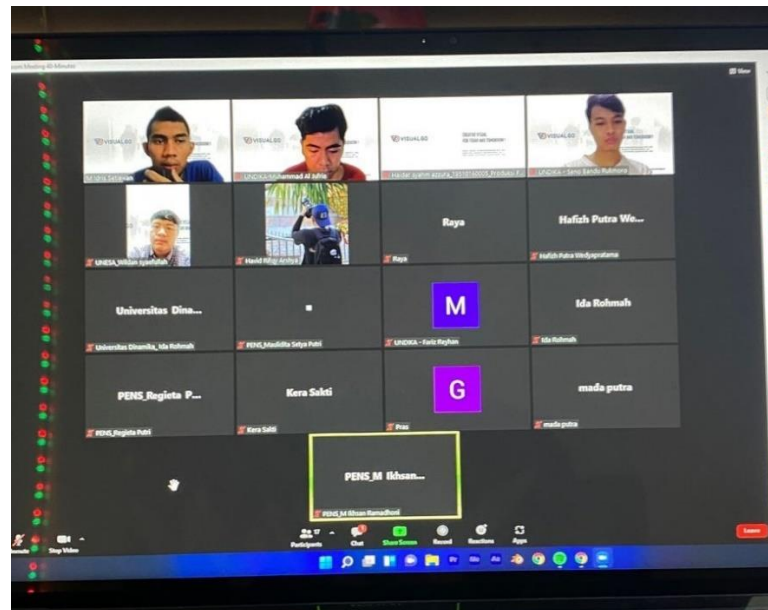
Zoom Meeting 40 Minutes

View

VISUALGO

M Idris Setiawan

VISUALGO

UNDIKA Muhammad Al Jufrie

VISUALGO

Haidar Ibrahim Abiyya_1810160005_Produksi F...

VISUALGO

UNDIKA - Seno Bandu Rukmana

UNESA_Wildan Syarifudin

Havid Rifqi Ardiya

Raya

Raya

Hafizh Putra We...

Hafizh Putra Wedyapratama

Universitas Dina...

Universitas Dinamika_Ida Rohmah

PENS_Madifila Satya Putri

M

UNDIKA - Fariz Reyhan

Ida Rohmah

Ida Rohmah

PENS_Regieta P...

PENS_Regieta Putri

Kera Sakti

Kera Sakti

G

Pras

mada putra

mada putra

PENS_M Ikhsan...

PENS_M Ikhsan Ramadhoni

Unmute

Stop Video

Participants

Chat

Share Screen

Record

Reactions

Apps

Leave